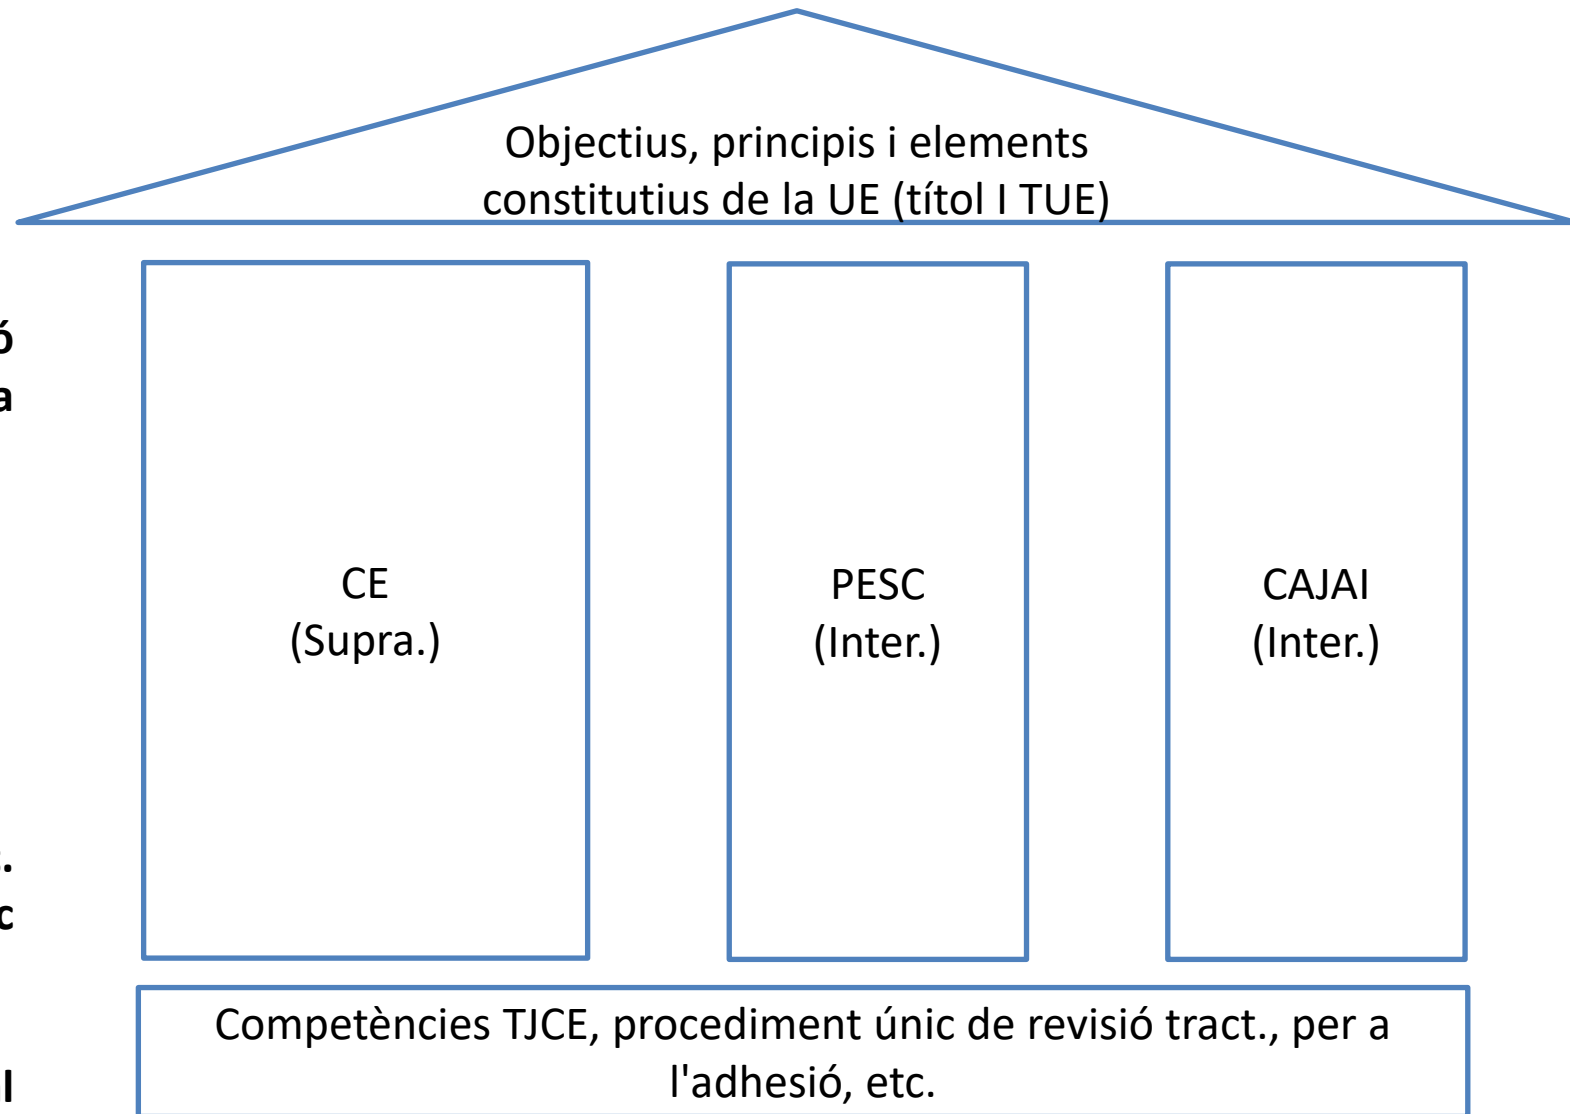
Objectius, principis i elements constitutius de la UE (títol I TUE)

ó
a

.
c

l

CE
(Supra.)

PESC
(Inter.)

CAJAI
(Inter.)

Competències TJCE, procediment únic de revisió tract., per a l'adhesió, etc.